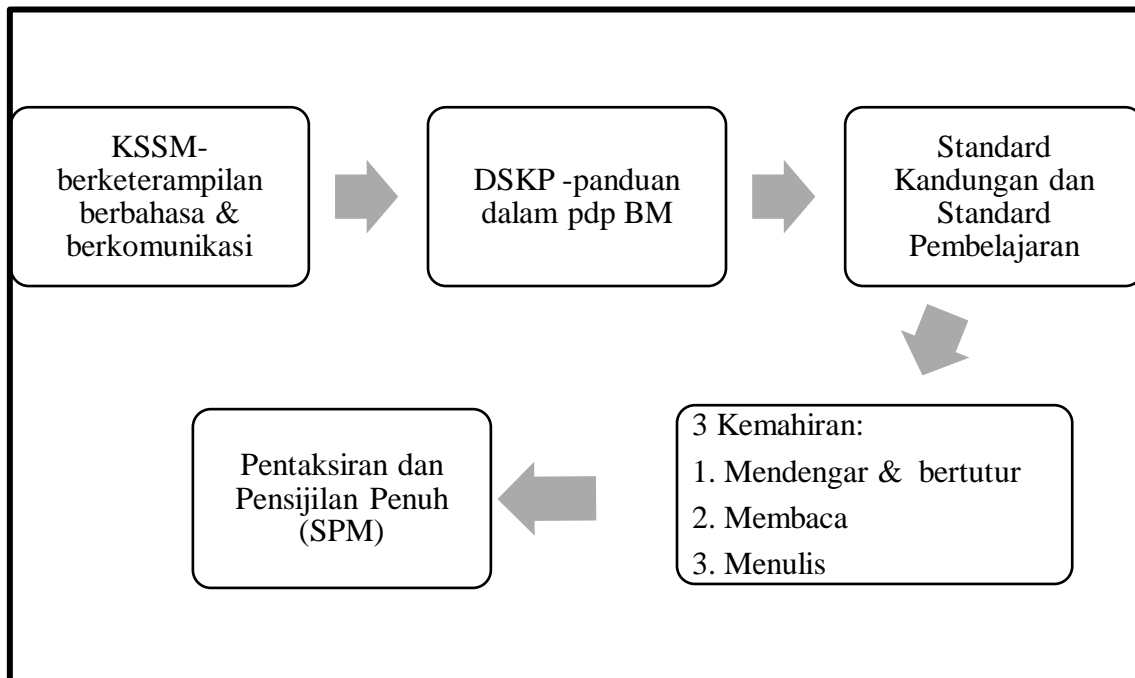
KSSM-berketerampilan berbahasa & berkomunikasi

DSKP -panduan dalam pdp BM

Standard Kandungan dan Standard Pembelajaran

3 Kemahiran:

1. Mendengar & bertutur

2. Membaca

3. Menulis

Pentaksiran dan Pensijilan Penuh (SPM)